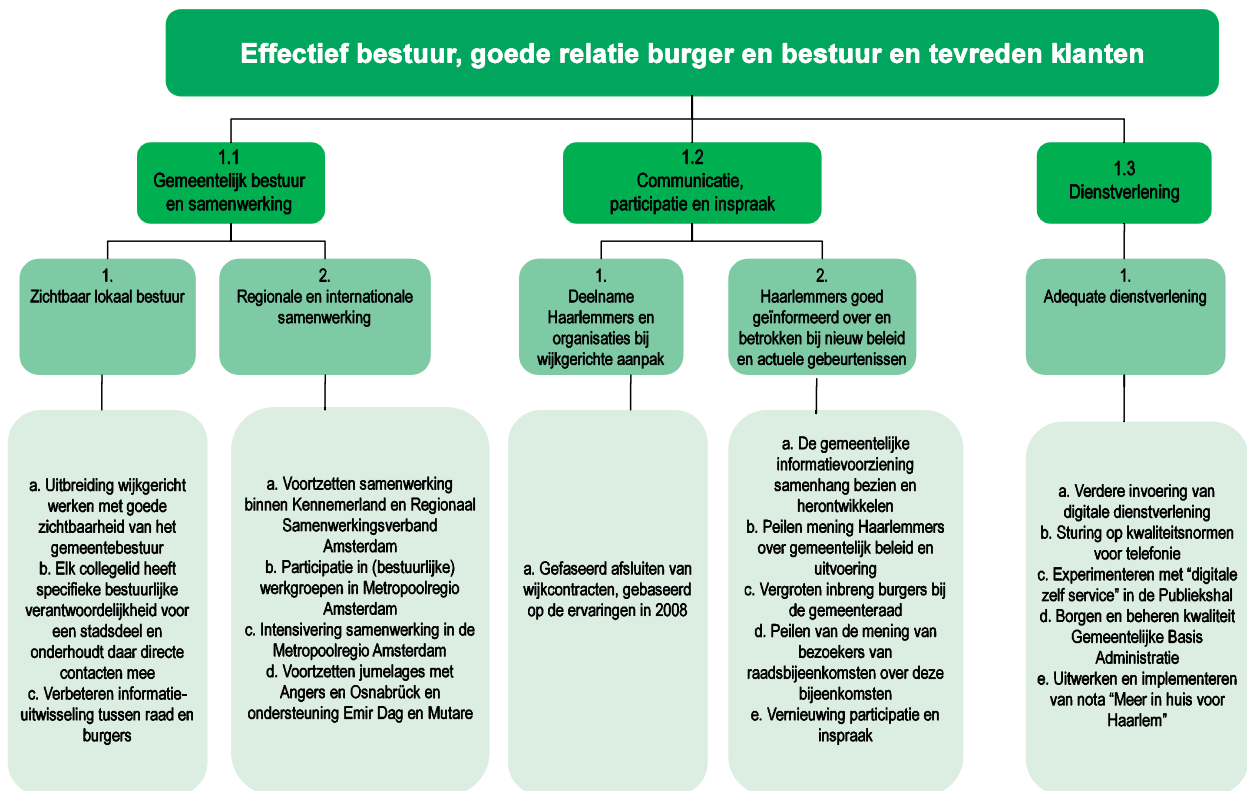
Effectief bestuur, goede relatie burger en bestuur en tevreden klanten

1.1
Gemeentelijk bestuur en samenwerking

1.2
Communicatie, participatie en inspraak

1.3
Dienstverlening

1.
Zichtbaar lokaal bestuur

2.
Regionale en internationale samenwerking

1.
Deelname Haarlemmers en organisaties bij wijkgerichte aanpak

2.
Haarlemmers goed geïnformeerd over en betrokken bij nieuw beleid en actuele gebeurtenissen

1.
Adequate dienstverlening

a. Uitbreiding wijkgericht werken met goede zichtbaarheid van het gemeentebestuur
b. Elk collegelid heeft specifieke bestuurlijke verantwoordelijkheid voor een stadsdeel en onderhoudt daar directe contacten mee
c. Verbeteren informatie-uitwisseling tussen raad en burgers

a. Voortzetten samenwerking binnen Kennemerland en Regionaal Samenwerkingsverband Amsterdam
b. Participatie in (bestuurlijke) werkgroepen in Metropoolregio Amsterdam
c. Intensivering samenwerking in de Metropoolregio Amsterdam
d. Voortzetten jumelages met Angers en Osnabrück en ondersteuning Emir Dag en Mutare

a. Gefaseerd afsluiten van wijkcontracten, gebaseerd op de ervaringen in 2008

a. De gemeentelijke informatievoorziening samenhang bezien en herontwikkelen
b. Peilen mening Haarlemmers over gemeentelijk beleid en uitvoering
c. Vergroten inbreng burgers bij de gemeenteraad
d. Peilen van de mening van bezoekers van raadsbijeenkomsten over deze bijeenkomsten
e. Vernieuwing participatie en inspraak

a. Verdere invoering van digitale dienstverlening
b. Sturing op kwaliteitsnormen voor telefonie
c. Experimenteren met "digitale zelf service" in de Publiekshal
d. Borgen en beheren kwaliteit Gemeentelijke Basis Administratie
e. Uitwerken en implementeren van nota "Meer in huis voor Haarlem"